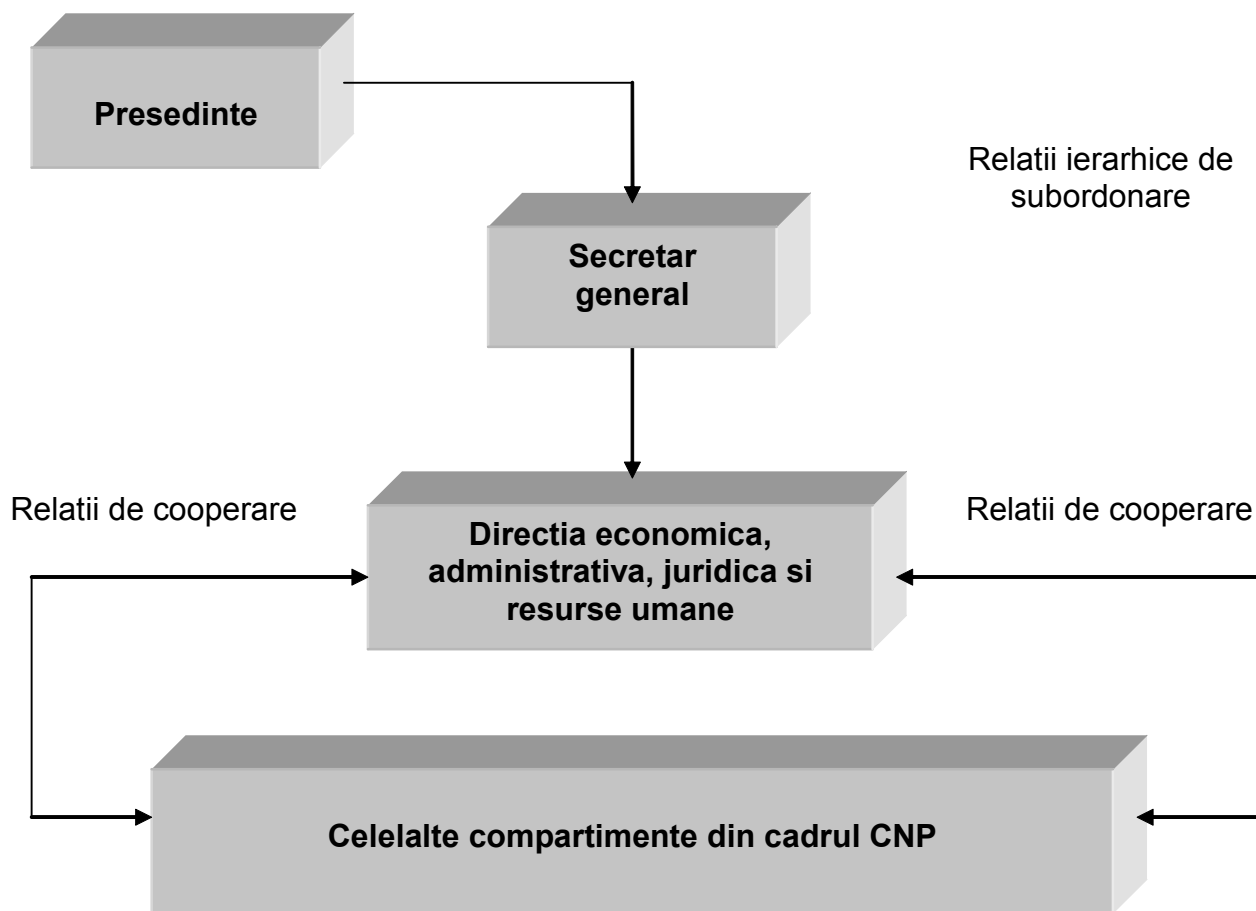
Presedinte

Relatii ierarhice de subordonare

Secretar general

Relatii de cooperare

Directia economica, administrativa, juridica si resurse umane

Relatii de cooperare

Celelalte compartimente din cadrul CNP